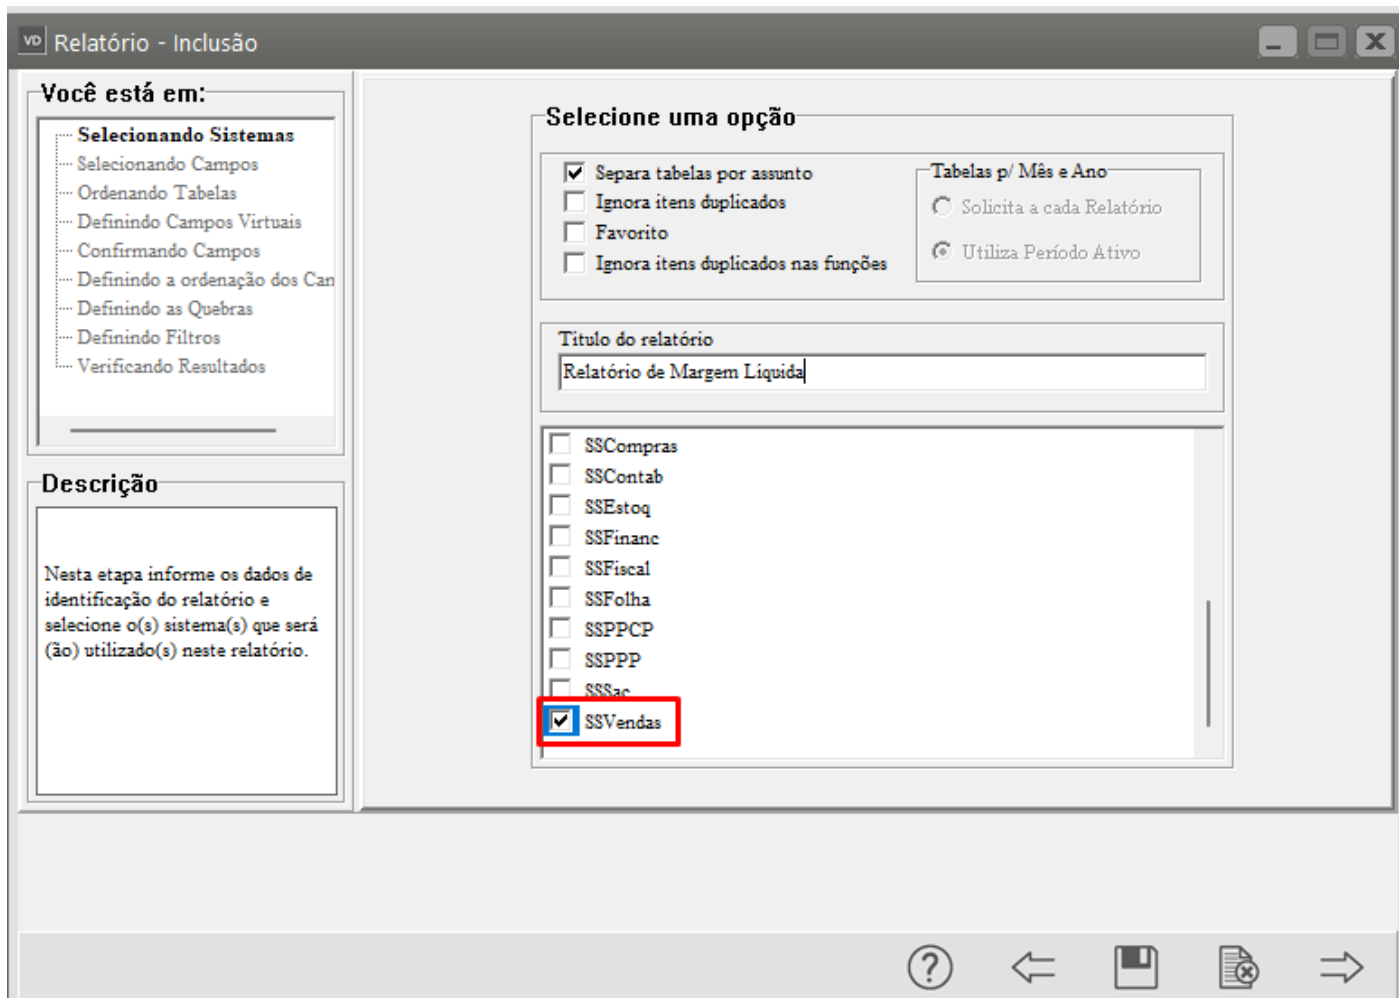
VD Relatório - Inclusão

Você está em:

Selecionando Sistemas
Selecionando Campos
Ordenando Tabelas
Definindo Campos Virtuais
Confirmando Campos
Definindo a ordenação dos Can
Definindo as Quebras
Definindo Filtros
Verificando Resultados

Descrição

Nesta etapa informe os dados de identificação do relatório e selecione o(s) sistema(s) que será (ão) utilizado(s) neste relatório.

Selecione uma opção

Separa tabelas por assunto
Ignora itens duplicados
Favorito
Ignora itens duplicados nas funções

Tabelas p/ Mês e Ano
Solicita a cada Relatório
Utiliza Período Ativo

Titulo do relatório
Relatório de Margem Liquida

SSCompras
SSContab
SSEstoq
SSFinanc
SSFiscal
SSFolha
SSPPCP
SSPPP
SSSac
SSVendas